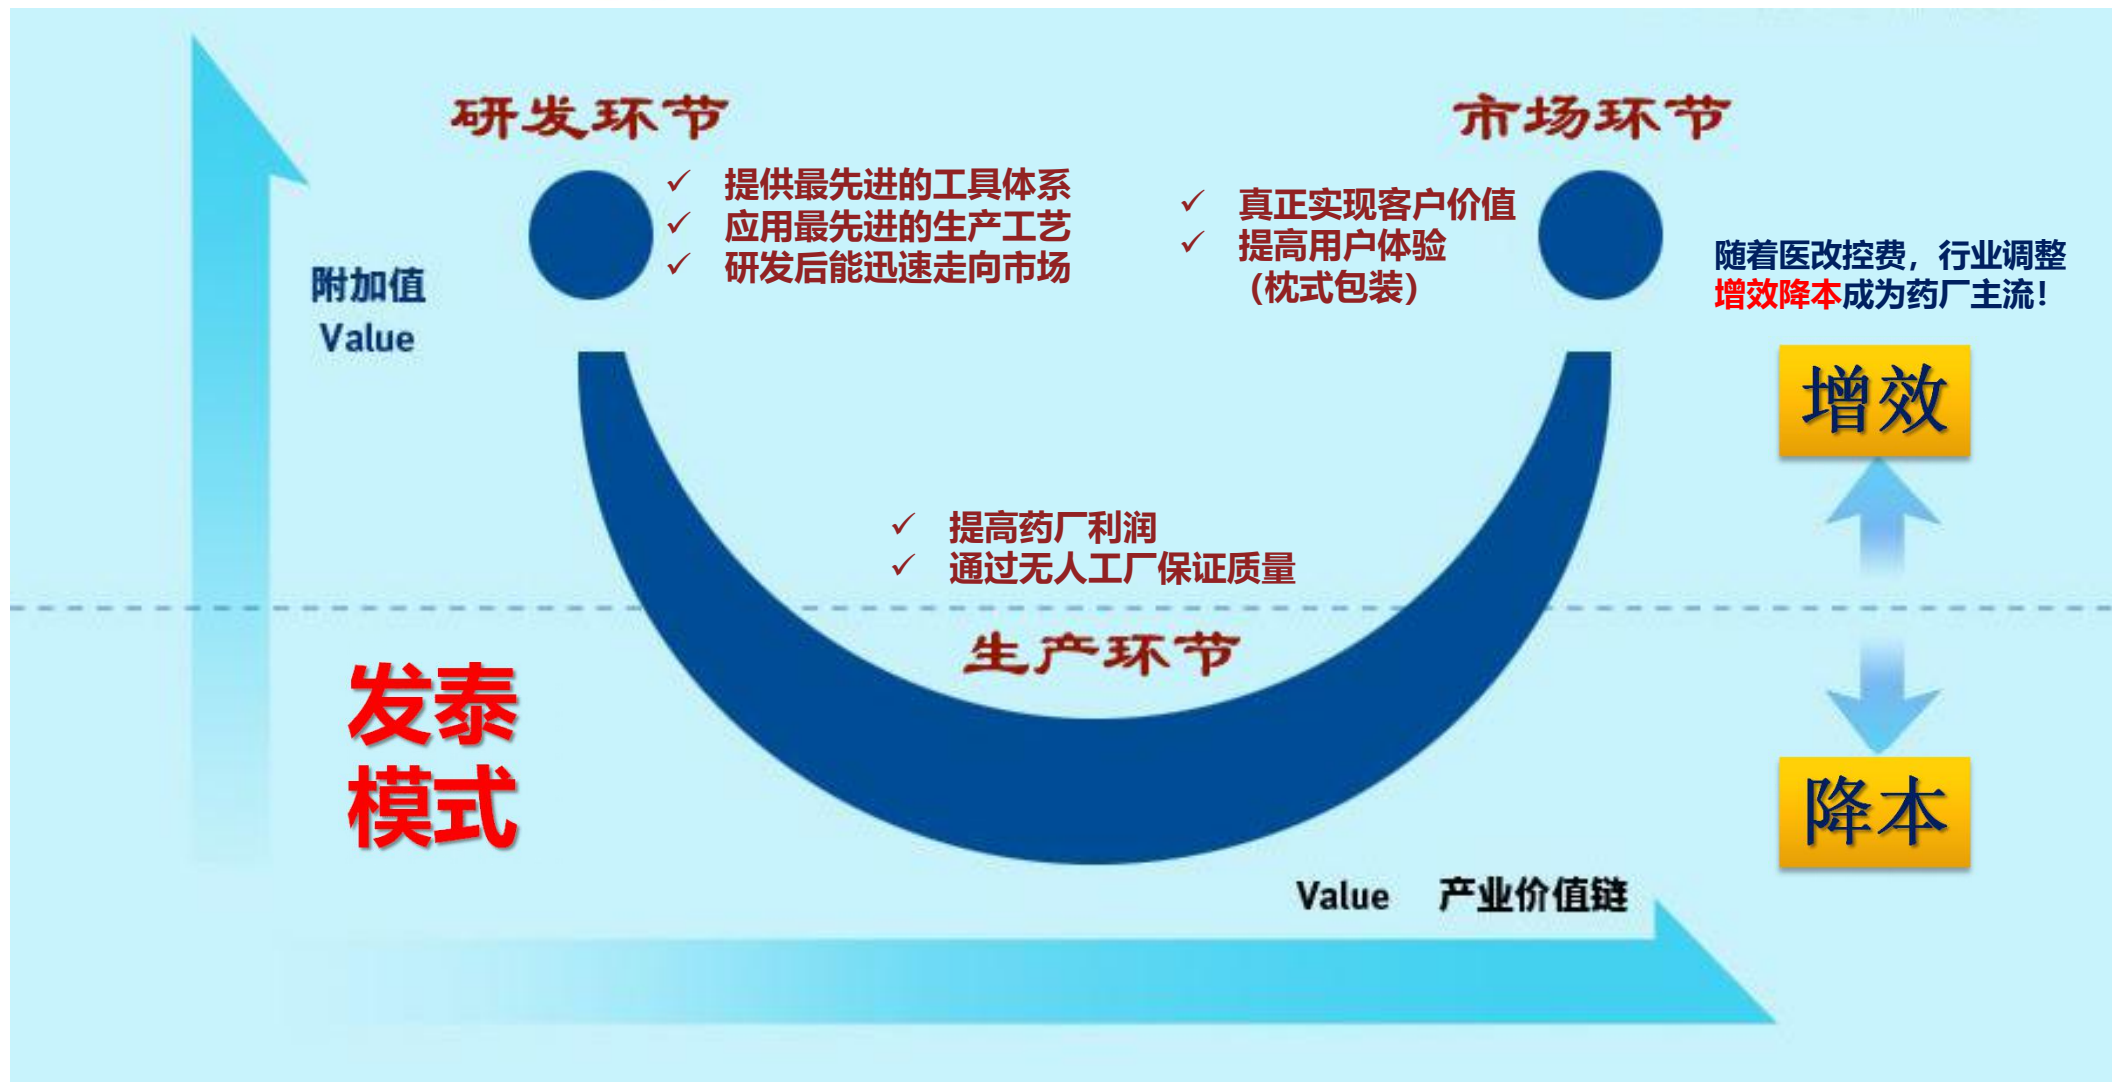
研发环节

市场环节

✓ 提供最先进的工具体系
✓ 应用最先进的生产工艺
✓ 研发后能迅速走向市场

✓ 真正实现客户价值
✓ 提高用户体验（枕式包装）

附加值
Value

随着医改控费，行业调整
增效降本成为药厂主流！

增效

✓ 提高药厂利润
✓ 通过无人工厂保证质量

生产环节

发泰
模式

降本

Value　产业价值链